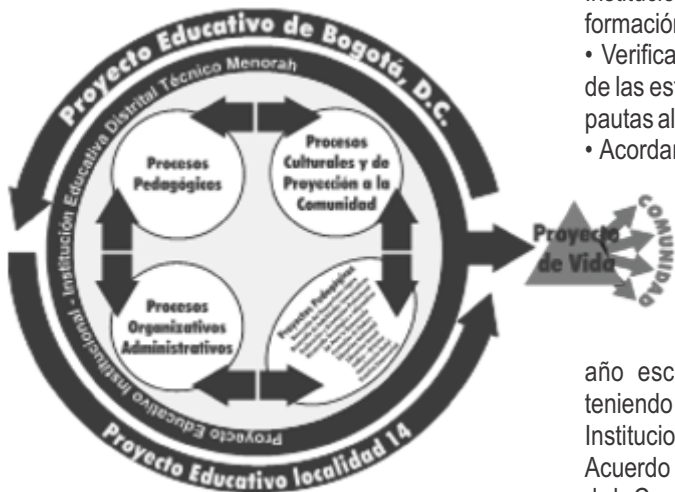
Proyecto Educativo de Bogotá, D.C.

Institución Educativa Distrital Técnico Menorah

Procesos Pedagógicos

Procesos Culturales y de Proyección a la Comunidad

Procesos Organizativos Administrativos

Proyectos Pedagógicos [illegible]

Proyecto Educativo Institucional

Proyecto Educativo localidad 14

Proyecto de Vida

COMUNIDAD

Institució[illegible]
formación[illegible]
• Verifica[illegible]
de las est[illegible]
pautas al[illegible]
• Acordar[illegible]

año esc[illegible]
teniendo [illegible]
Institucio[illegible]
Acuerdo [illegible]
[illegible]